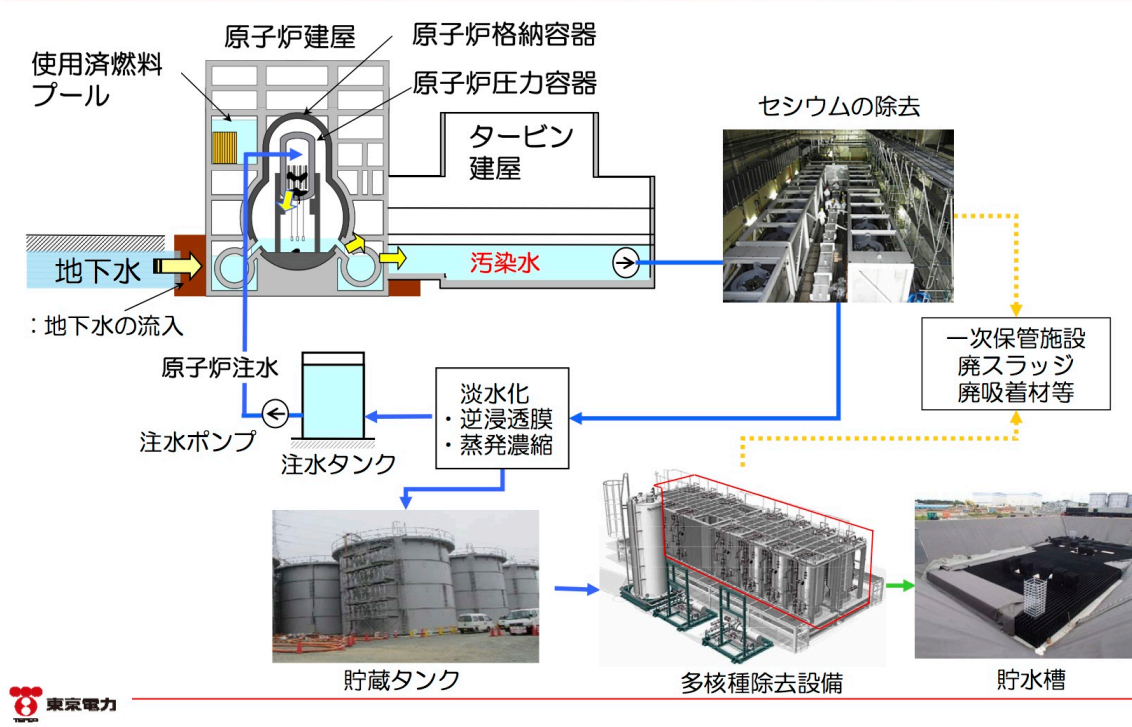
原子炉建屋

原子炉格納容器

使用済燃料プール

原子炉圧力容器

タービン建屋

セシウムの除去

地下水

汚染水

：地下水の流入

一次保管施設
廃スラッジ
廃吸着材等

原子炉注水

淡水化
・逆浸透膜
・蒸発濃縮

注水ポンプ

注水タンク

貯蔵タンク

多核種除去設備

貯水槽

東京電力
TEPCO